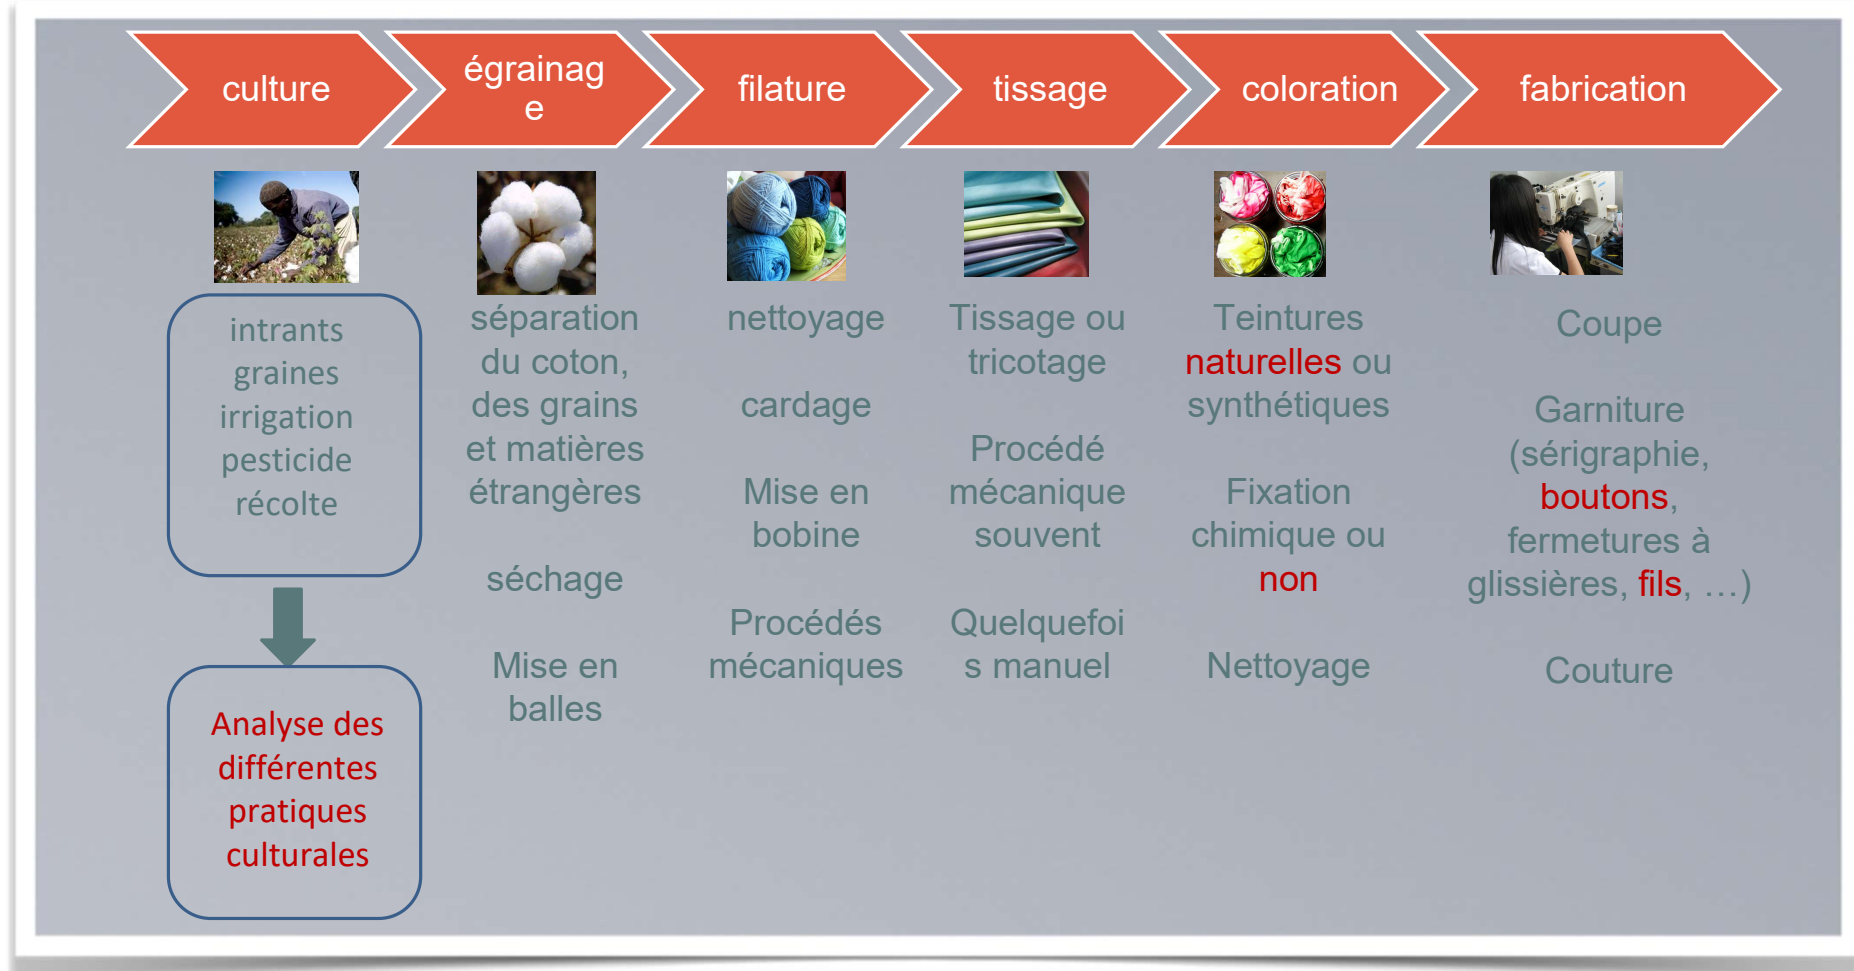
culture

égrainag e

filature

tissage

coloration

fabrication

intrants
graines
irrigation
pesticide
récolte

Analyse des différentes pratiques culturales

séparation du coton, des grains et matières étrangères

séchage

Mise en balles

nettoyage

cardage

Mise en bobine

Procédés mécaniques

Tissage ou tricotage

Procédé mécanique souvent

Quelquefoi s manuel

Teintures naturelles ou synthétiques

Fixation chimique ou non

Nettoyage

Coupe

Garniture (sérigraphie, boutons, fermetures à glissières, fils, …)

Couture